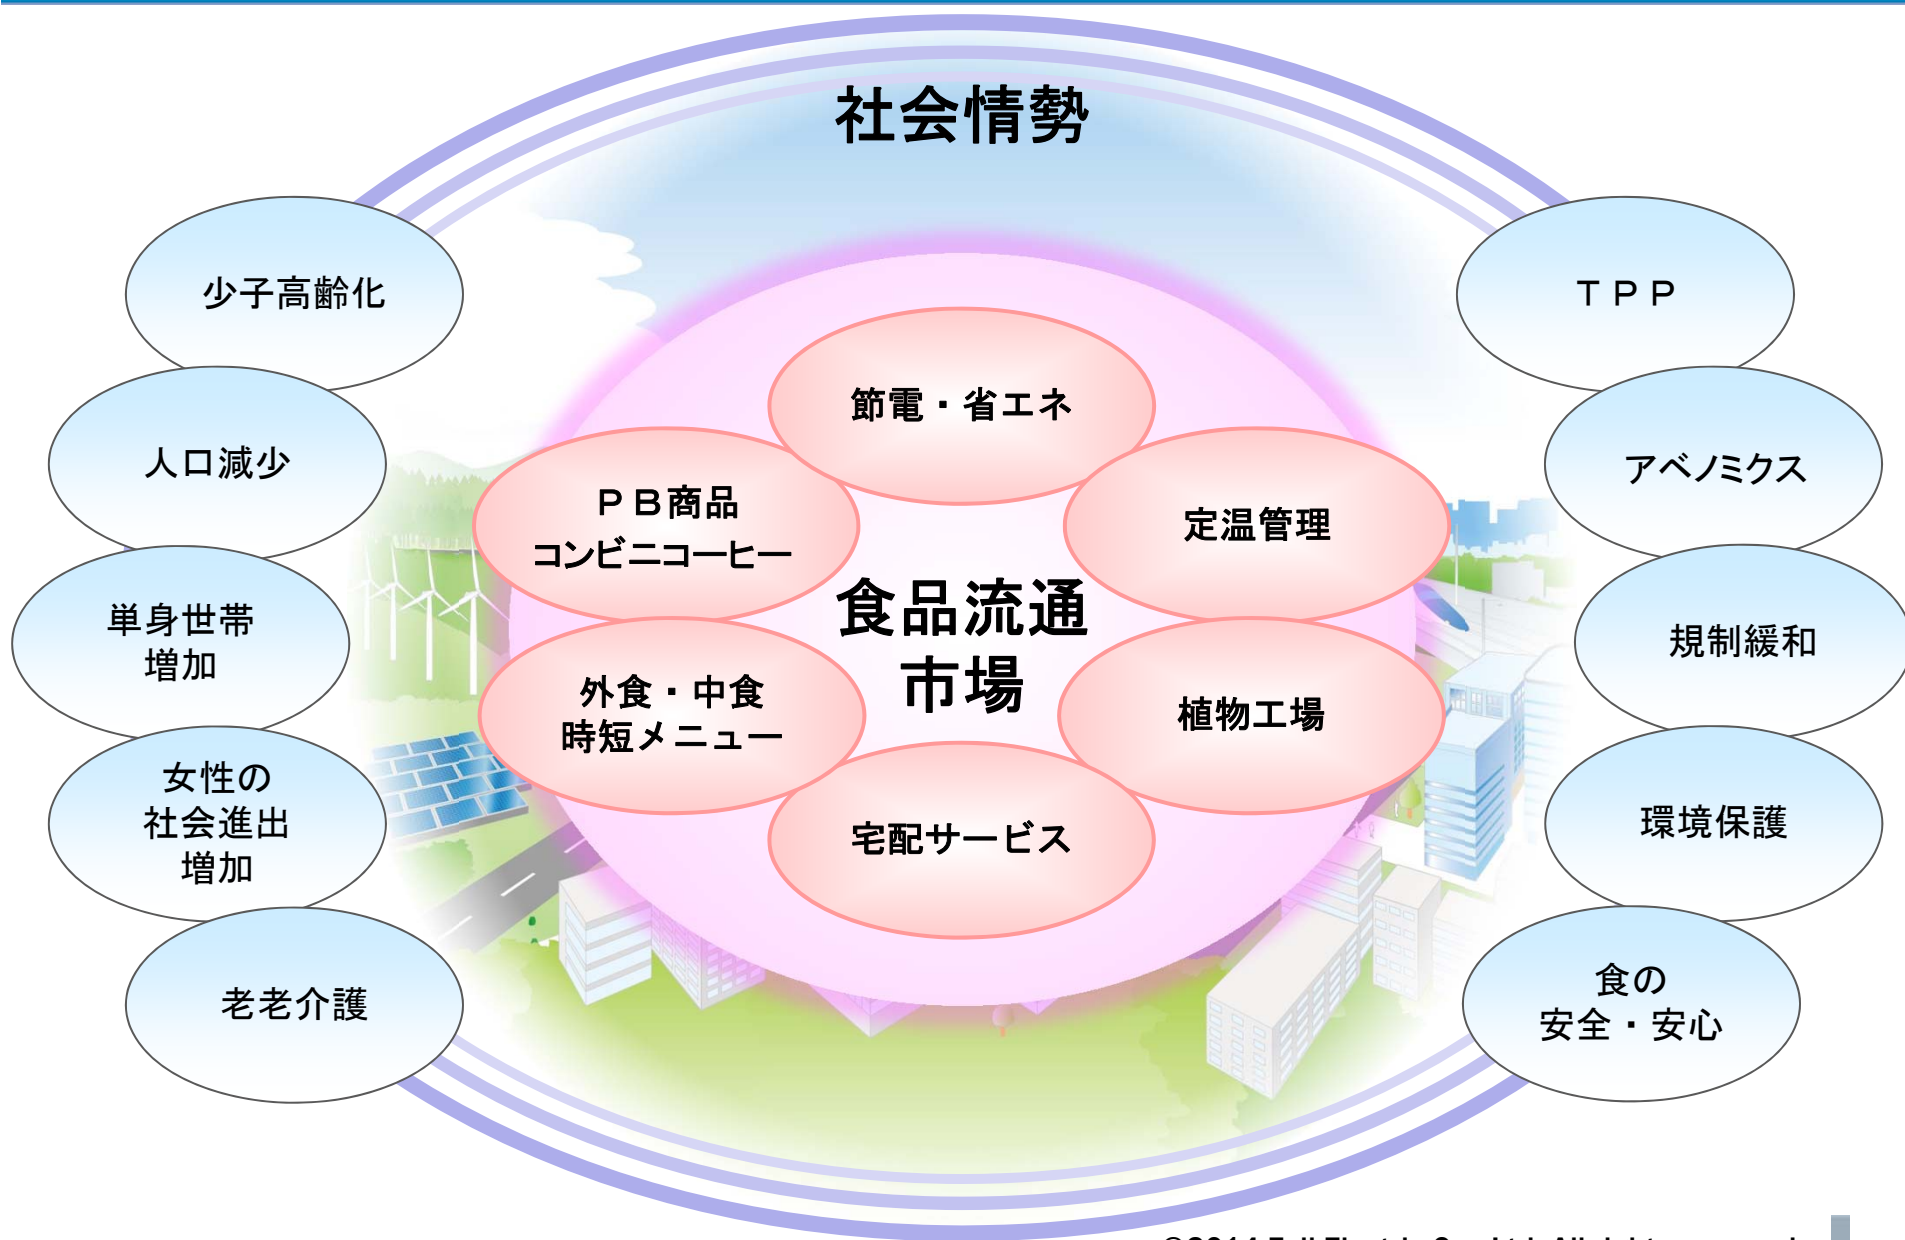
社会情勢

少子高齢化

人口減少

単身世帯
増加

女性の
社会進出
増加

老老介護

ＴＰＰ

アベノミクス

規制緩和

環境保護

食の
安全・安心

節電・省エネ

ＰＢ商品
コンビニコーヒー

定温管理

食品流通
市場

外食・中食
時短メニュー

植物工場

宅配サービス

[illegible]